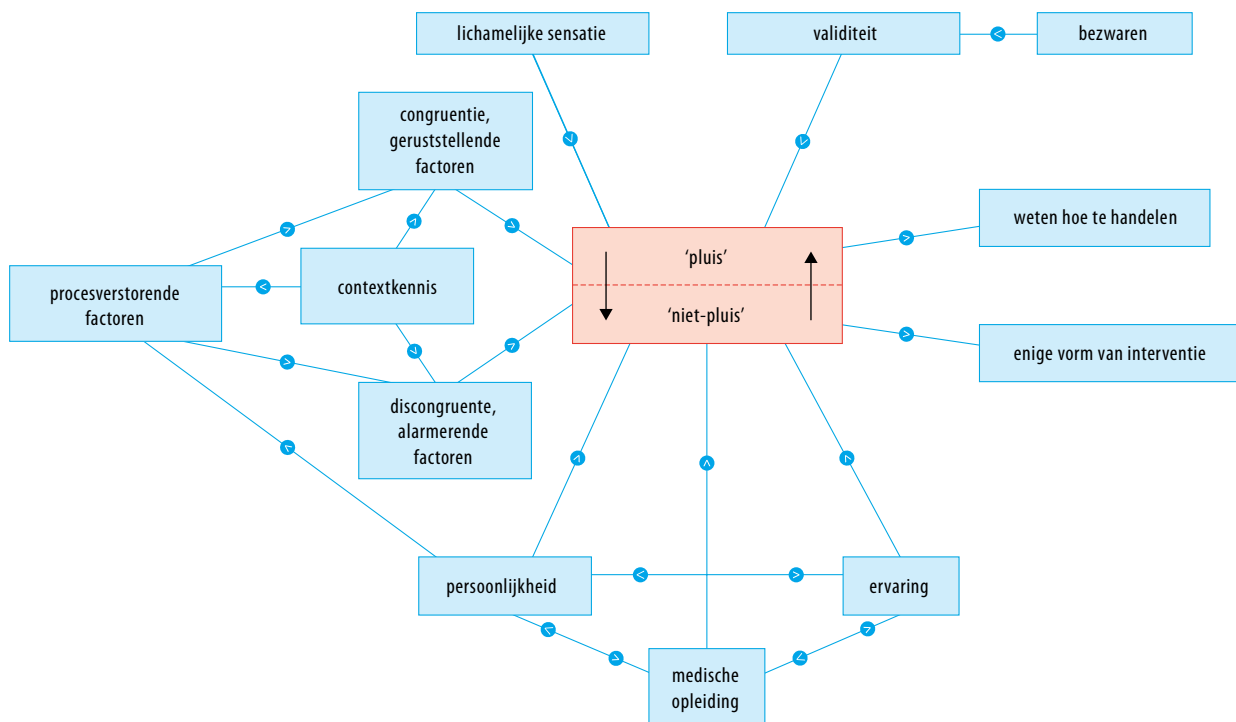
lichamelijke sensatie

validiteit

bezwaren

congruentie, geruststellende factoren

weten hoe te handelen

procesverstorende factoren

contextkennis

'pluis'

'niet-pluis'

enige vorm van interventie

discongruente, alarmerende factoren

persoonlijkheid

ervaring

medische opleiding